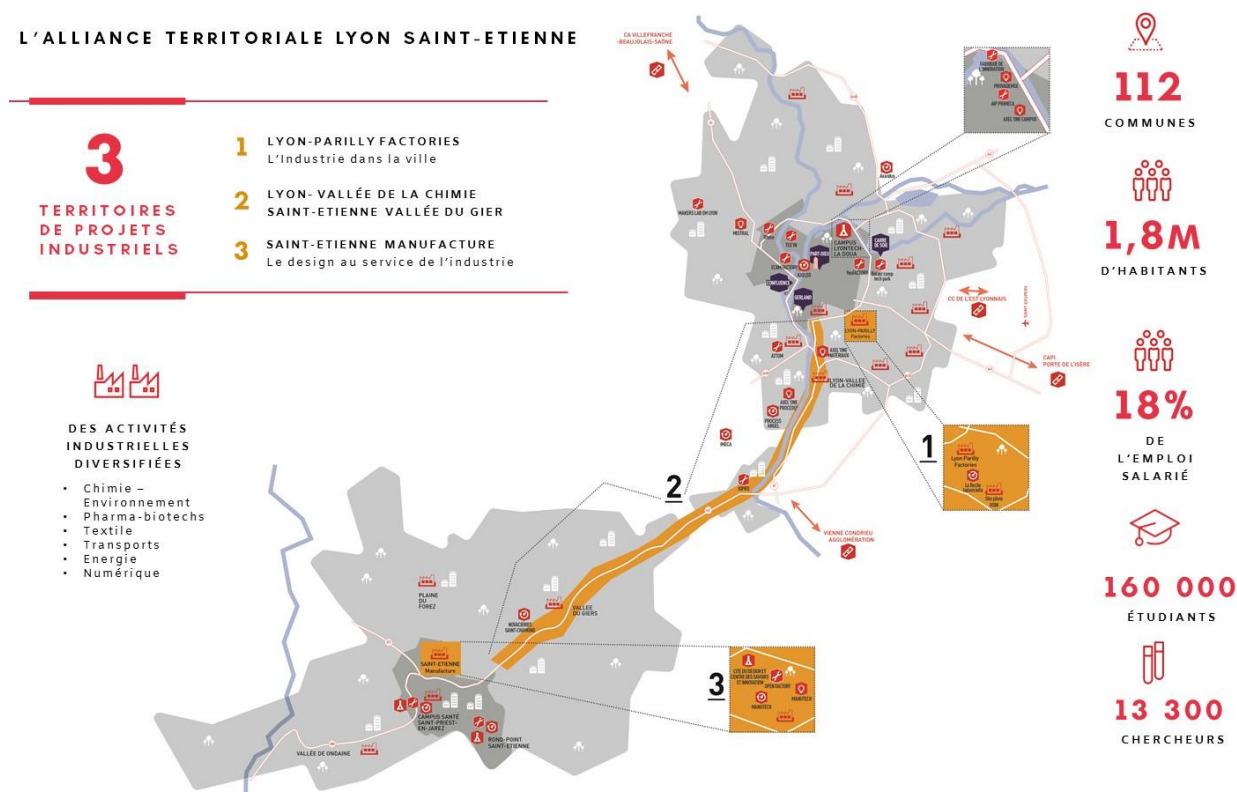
L'ALLIANCE TERRITORIALE LYON SAINT-ETIENNE

3
TERRITOIRES DE PROJETS INDUSTRIELS

1 LYON-PARILLY FACTORIES
L'Industrie dans la ville

2 LYON- VALLÉE DE LA CHIMIE
SAINT-ETIENNE VALLÉE DU GIER

3 SAINT-ETIENNE MANUFACTURE
Le design au service de l'industrie

DES ACTIVITÉS INDUSTRIELLES DIVERSIFIÉES

• Chimie – Environnement
• Pharma-biotechs
• Textile
• Transports
• Energie
• Numérique

CA VILLEFRANCHE -BEAUJOLAIS-SAÔNE

FABRIQUE DE L'INNOVATION
PROVIDENCE
AIP PRIMECA
ARTS ET MÉTIERS CAMPUS

AXELERA
MAKERS LAB DE LYON
MISTRAL
TEST IN
CAMPUS LYONTECH-LA DOUA
CARRÉ DE SOIE
PART-DIEU
ECAM
ECAM FACTORY
AXELERA
Bel air camp tech park
CONFLUENCE
GERLAND
CC DE L'EST LYONNAIS
SAINT EXUPÉRY
LYON-PARILLY Factories
AXEL'ONE MATERIAUX
ATTOM
LYON-VALLÉE DE LA CHIMIE
CAPI PORTE DE L'ISÈRE
AXEL'ONE PROCESS
PROCESS AMIEL
IMECA
1
Lyon-Parilly Factories
La Roche Industrielle
Site pilote
2
VIENNE CONDRIEU AGGLOMÉRATION

PLAINE DU FOREZ
MÉRACIERES SAINT-CHAMOND
VALLÉE DU GIERS
SAINT-ETIENNE Manufacture
CITÉ DU DESIGN ET CENTRE DES SAVOIRS ET INNOVATION
OPEN FACTORY
MANUTECH
MANUTECH
3
CAMPUS SANTÉ SAINT-PRIEST-EN-JAREZ
ROND-POINT SAINT-ETIENNE
VALLÉE DE ONDAINE

112
COMMUNES

1,8M
D'HABITANTS

18%
DE L'EMPLOI SALARIÉ

160 000
ÉTUDIANTS

13 300
CHERCHEURS